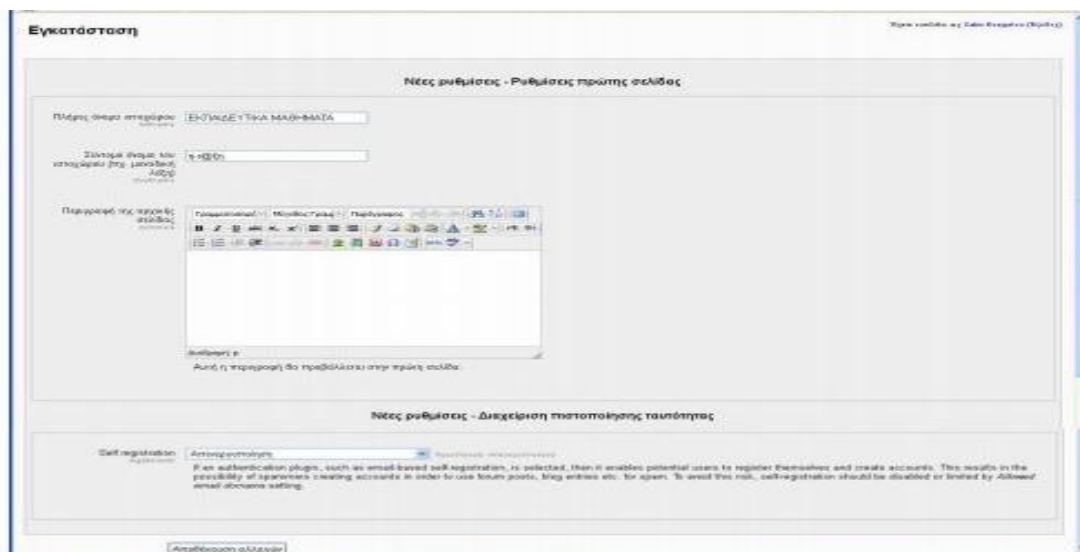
Εγκατάσταση

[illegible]

Νέες ρυθμίσεις - Ρυθμίσεις πρώτης σελίδας

Πλήρες όνομα ιστοχώρου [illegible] ΕΚΠΑΙΔΕΥΤΙΚΑ ΜΑΘΗΜΑΤΑ

Σύντομο όνομα του ιστοχώρου (πχ. μοναδική λέξη) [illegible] e-class

Περιγραφή της αρχικής σελίδας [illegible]

Διαδρομή: p

Αυτή η περιγραφή θα προβάλλεται στην πρώτη σελίδα

Νέες ρυθμίσεις - Διαχείριση πιστοποίησης ταυτότητας

Self registration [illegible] Απενεργοποίηση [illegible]

If an authentication plugin, such as email-based self-registration, is selected, then it enables potential users to register themselves and create accounts. This results in the possibility of spammers creating accounts in order to use forum posts, blog entries etc. for spam. To avoid this risk, self-registration should be disabled or limited by Allowed email domains setting.

Αποθήκευση αλλαγών